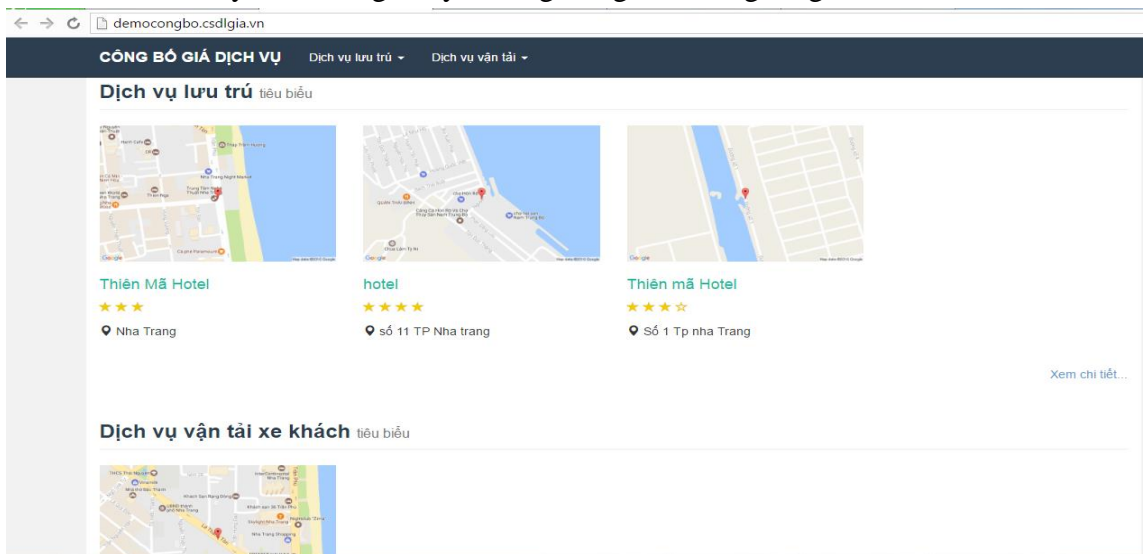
democongbo.csdlgia.vn

CÔNG BỐ GIÁ DỊCH VỤ Dịch vụ lưu trú ▾ Dịch vụ vận tải ▾

Dịch vụ lưu trú tiêu biểu

Thiên Mã Hotel
★★★
Nha Trang

hotel
★★★★
số 11 TP Nha trang

Thiên mã Hotel
★★★☆
Số 1 Tp nha Trang

Xem chi tiết...

Dịch vụ vận tải xe khách tiêu biểu